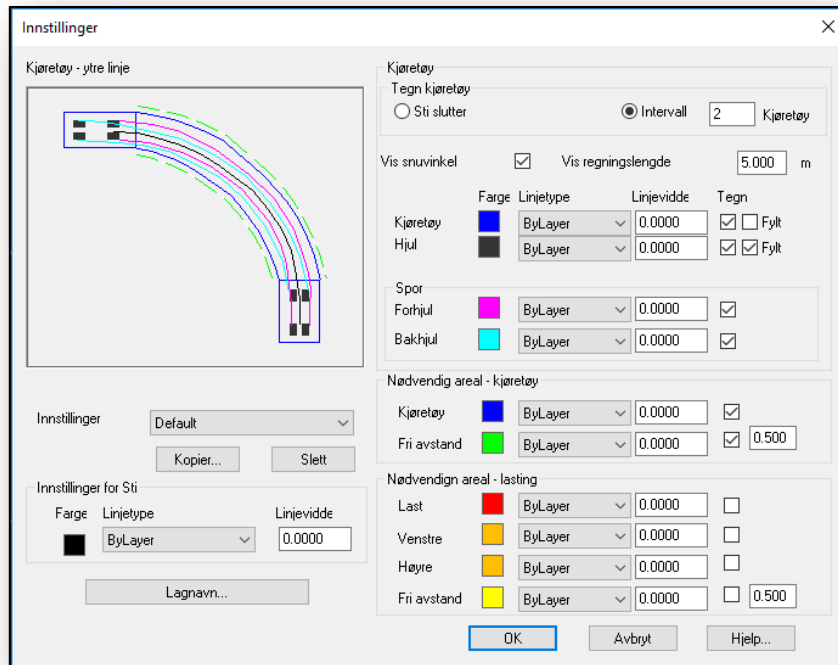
Innstillinger

Kjøretøy - ytre linje

Innstillinger Default

Kopier... Slett

Innstillinger for Sti

Farge Linjetype Linjevidde

ByLayer 0.0000

Lagnavn...

Kjøretøy

Tegn kjøretøy

Sti slutter Intervall 2 Kjøretøy

Vis snuvinkel Vis regningslengde 5.000 m

| | Farge | Linjetype | Linjevidde | Tegn |
|---|---|---|---|---|
| Kjøretøy | | ByLayer | 0.0000 | Fylt |
| Hjul | | ByLayer | 0.0000 | Fylt |

Spor

| | | | |
|---|---|---|---|
| Forhjul | | ByLayer | 0.0000 |
| Bakhjul | | ByLayer | 0.0000 |

Nødvendig areal - kjøretøy

| | | | | |
|---|---|---|---|---|
| Kjøretøy | | ByLayer | 0.0000 | |
| Fri avstand | | ByLayer | 0.0000 | 0.500 |

Nødvendign areal - lasting

| | | | | |
|---|---|---|---|---|
| Last | | ByLayer | 0.0000 | |
| Venstre | | ByLayer | 0.0000 | |
| Høyre | | ByLayer | 0.0000 | |
| Fri avstand | | ByLayer | 0.0000 | 0.500 |

OK Avbryt Hjelp...